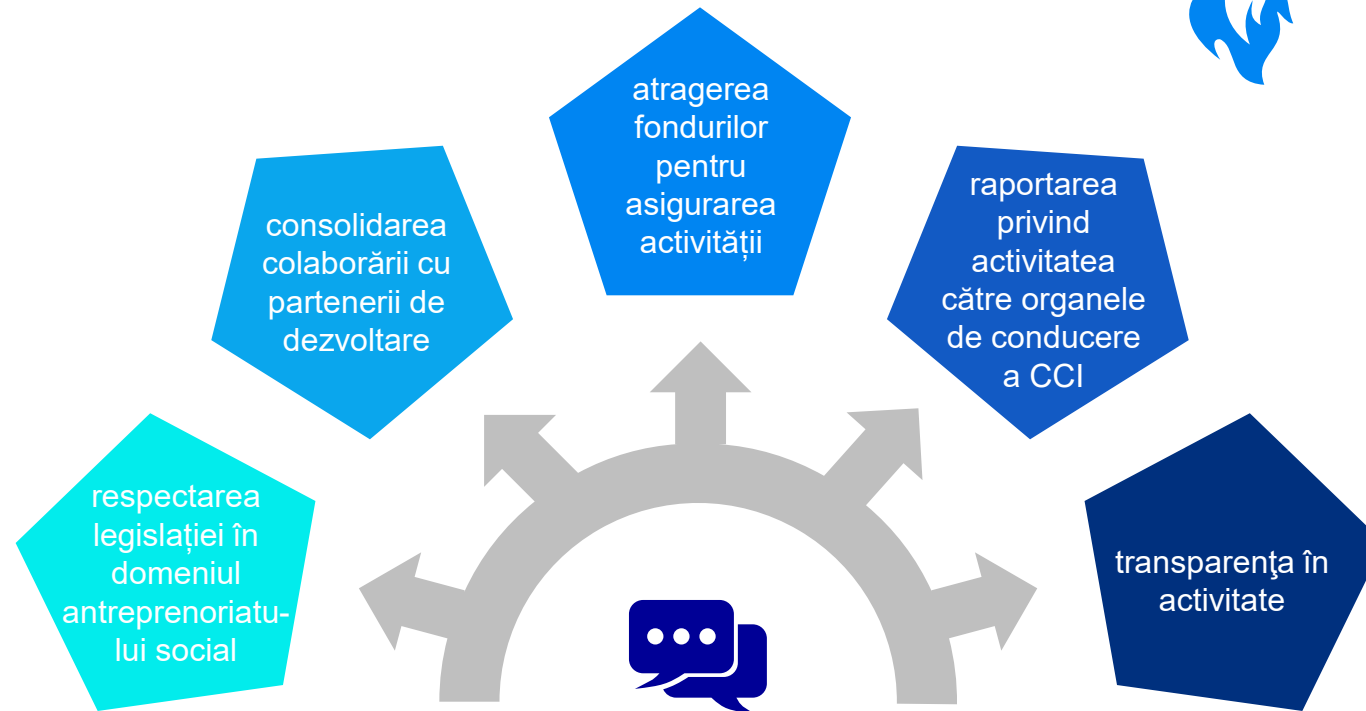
respectarea legislației în domeniul antreprenoriatului social

consolidarea colaborării cu partenerii de dezvoltare

atragerea fondurilor pentru asigurarea activității

raportarea privind activitatea către organele de conducere a CCI

transparenţa în activitate